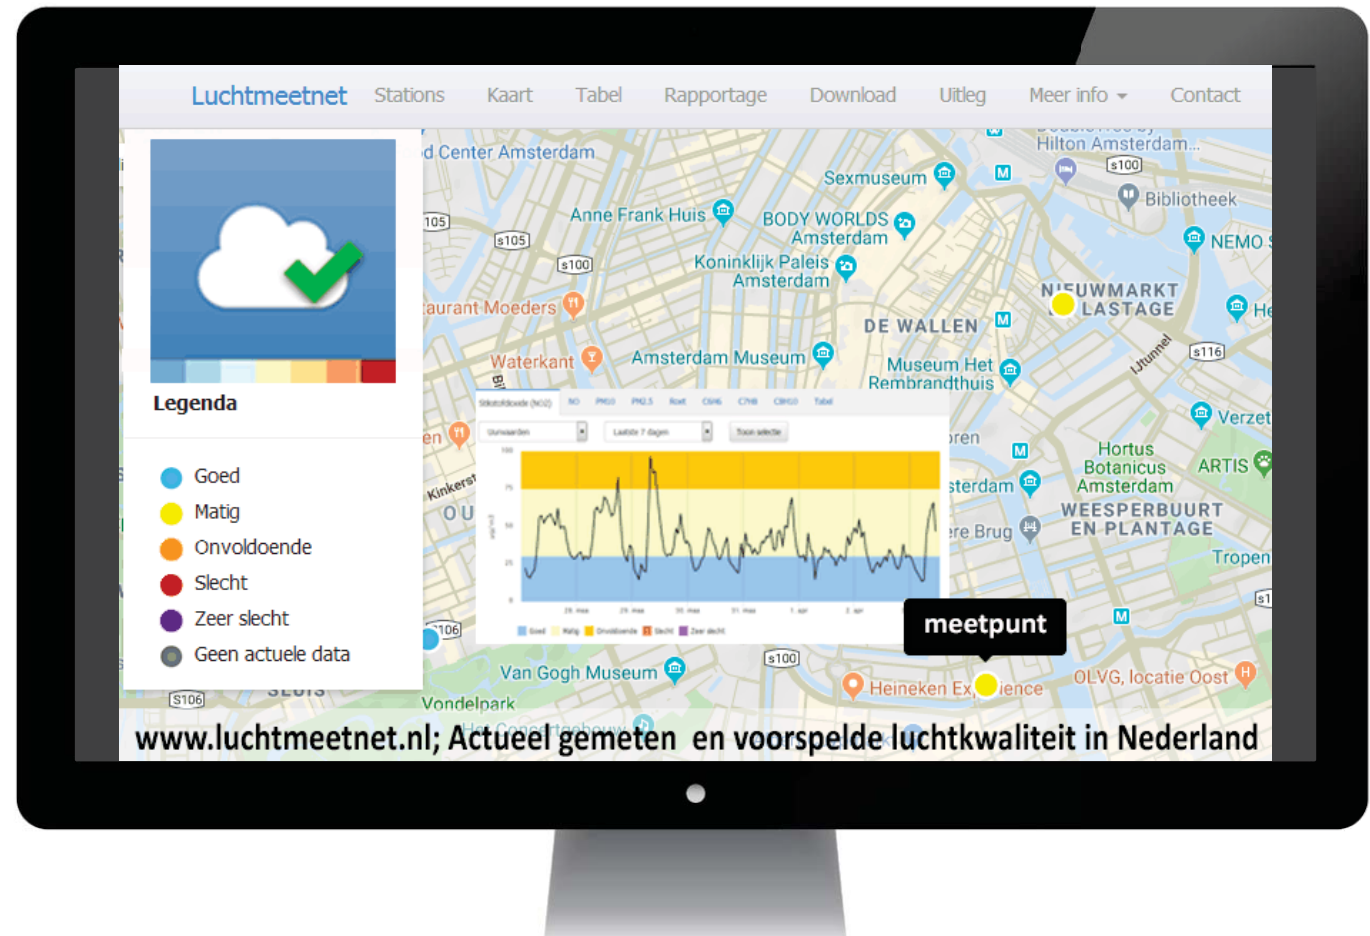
Luchtmeetnet Stations Kaart Tabel Rapportage Download Uitleg Meer info Contact

Legenda

Goed
Matig
Onvoldoende
Slecht
Zeer slecht
Geen actuele data

d Center Amsterdam
Hilton Amsterdam
Sexmuseum
Bibliotheek
Anne Frank Huis
BODY WORLDS Amsterdam
NEMO
Koninklijk Paleis Amsterdam
NIEUWMARKT LASTAGE
aurant Moeders
DE WALLEN
Waterkant
Amsterdam Museum
Museum Het Rembrandthuis
IJtunnel
Verzet
Hortus Botanicus Amsterdam
ARTIS
WEESPERBUURT EN PLANTAGE
Tropen
meetpunt
Van Gogh Museum
Heineken Ex ience
OLVG, locatie Oost
Vondelpark
S105
S100
S116
S106

www.luchtmeetnet.nl; Actueel gemeten en voorspelde luchtkwaliteit in Nederland